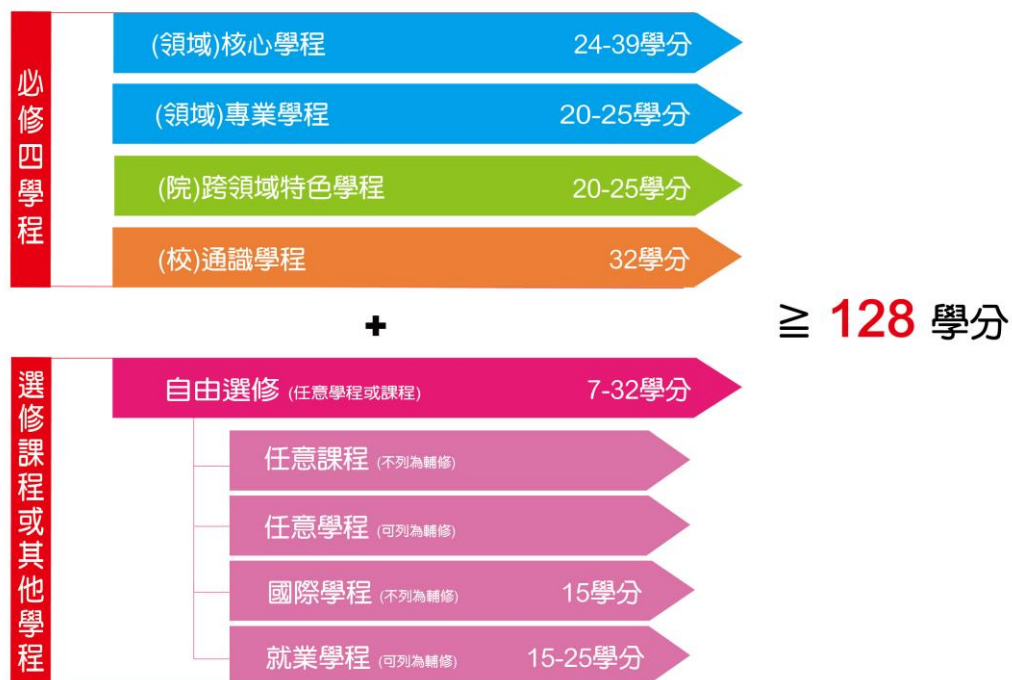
必修四學程

(領域)核心學程 24-39學分

(領域)專業學程 20-25學分

(院)跨領域特色學程 20-25學分

(校)通識學程 32學分

+

$\geqq$ 128 學分

選修課程或其他學程

自由選修 (任意學程或課程) 7-32學分

任意課程 (不列為輔修)

任意學程 (可列為輔修)

國際學程 (不列為輔修) 15學分

就業學程 (可列為輔修) 15-25學分